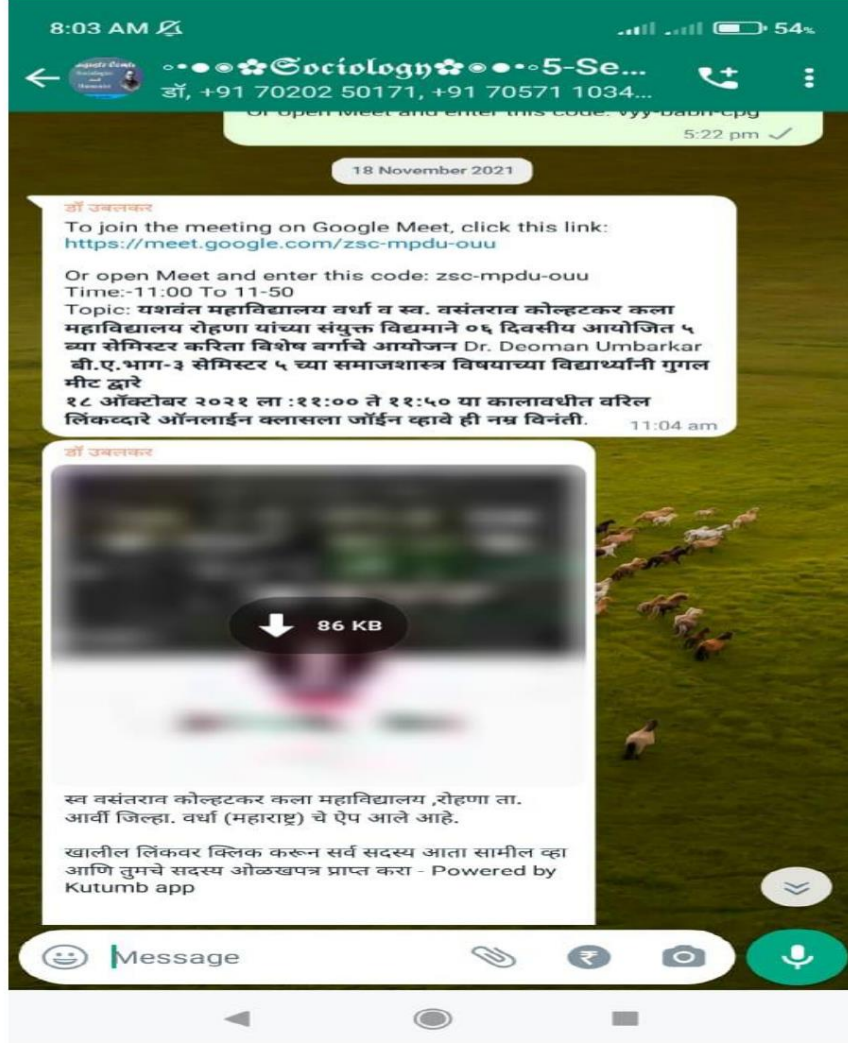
8:03 AM

54%

◦•●◉✿𝔖𝔬𝔠𝔦𝔬𝔩𝔬𝔤𝔶✿◉●•◦5-Se...
डॉ, +91 70202 50171, +91 70571 1034...

Or open Meet and enter this code: vyy-babn-cpg
5:22 pm

18 November 2021

डॉ उबलकर
To join the meeting on Google Meet, click this link:
https://meet.google.com/zsc-mpdu-ouu

Or open Meet and enter this code: zsc-mpdu-ouu
Time:-11:00 To 11-50
Topic: यशवंत महाविद्यालय वर्धा व स्व. वसंतराव कोल्हटकर कला महाविद्यालय रोहणा यांच्या संयुक्त विद्यमाने ०६ दिवसीय आयोजित ५ व्या सेमिस्टर करिता विशेष वर्गाचे आयोजन Dr. Deoman Umbarkar बी.ए.भाग-३ सेमिस्टर ५ च्या समाजशास्त्र विषयाच्या विद्यार्थ्यांनी गुगल मीट द्वारे
१८ ऑक्टोबर २०२१ ला :११:०० ते ११:५० या कालावधीत वरिल लिंकव्दारे ऑनलाईन क्लासला जॉईन व्हावे ही नम्र विनंती. 11:04 am

डॉ उबलकर
86 KB

स्व वसंतराव कोल्हटकर कला महाविद्यालय ,रोहणा ता. आर्वी जिल्हा. वर्धा (महाराष्ट्र) चे ऐप आले आहे.

खालील लिंकवर क्लिक करून सर्व सदस्य आता सामील व्हा आणि तुमचे सदस्य ओळखपत्र प्राप्त करा - Powered by Kutumb app

Message